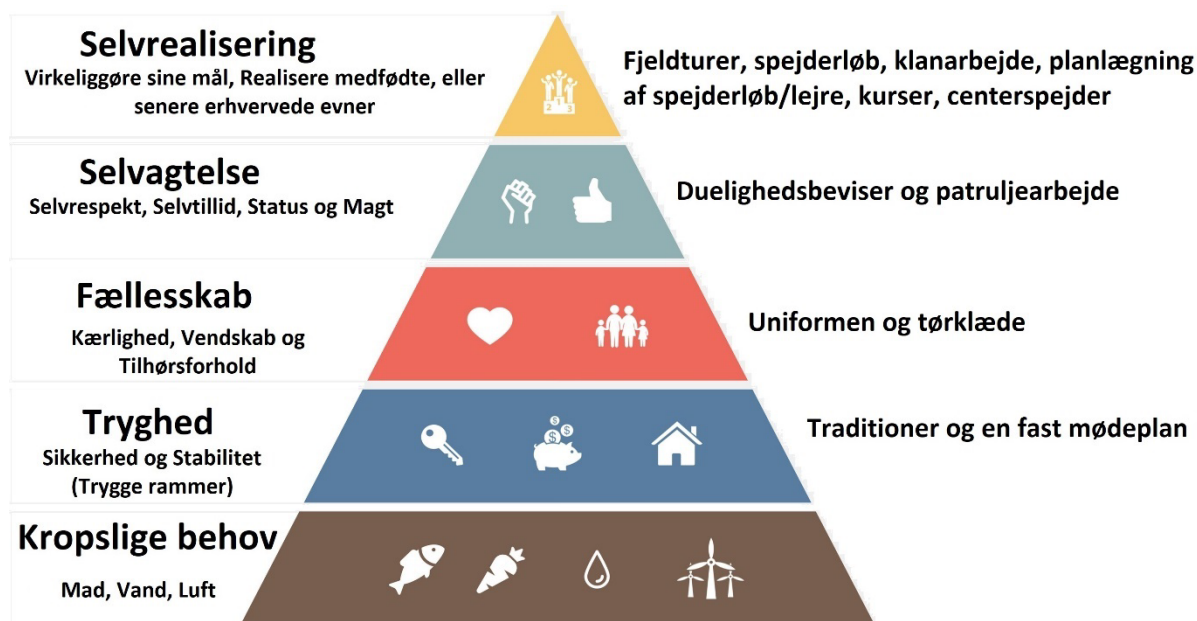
Selvrealisering
Virkeliggøre sine mål, Realisere medfødte, eller senere erhvervede evner

Fjeldturer, spejderløb, klanarbejde, planlægning af spejderløb/lejre, kurser, centerspejder

Selvagtelse
Selvrespekt, Selvtillid, Status og Magt

Duelighedsbeviser og patruljearbejde

Fællesskab
Kærlighed, Vendskab og Tilhørsforhold

Uniformen og tørklæde

Tryghed
Sikkerhed og Stabilitet (Trygge rammer)

Traditioner og en fast mødeplan

Kropslige behov
Mad, Vand, Luft